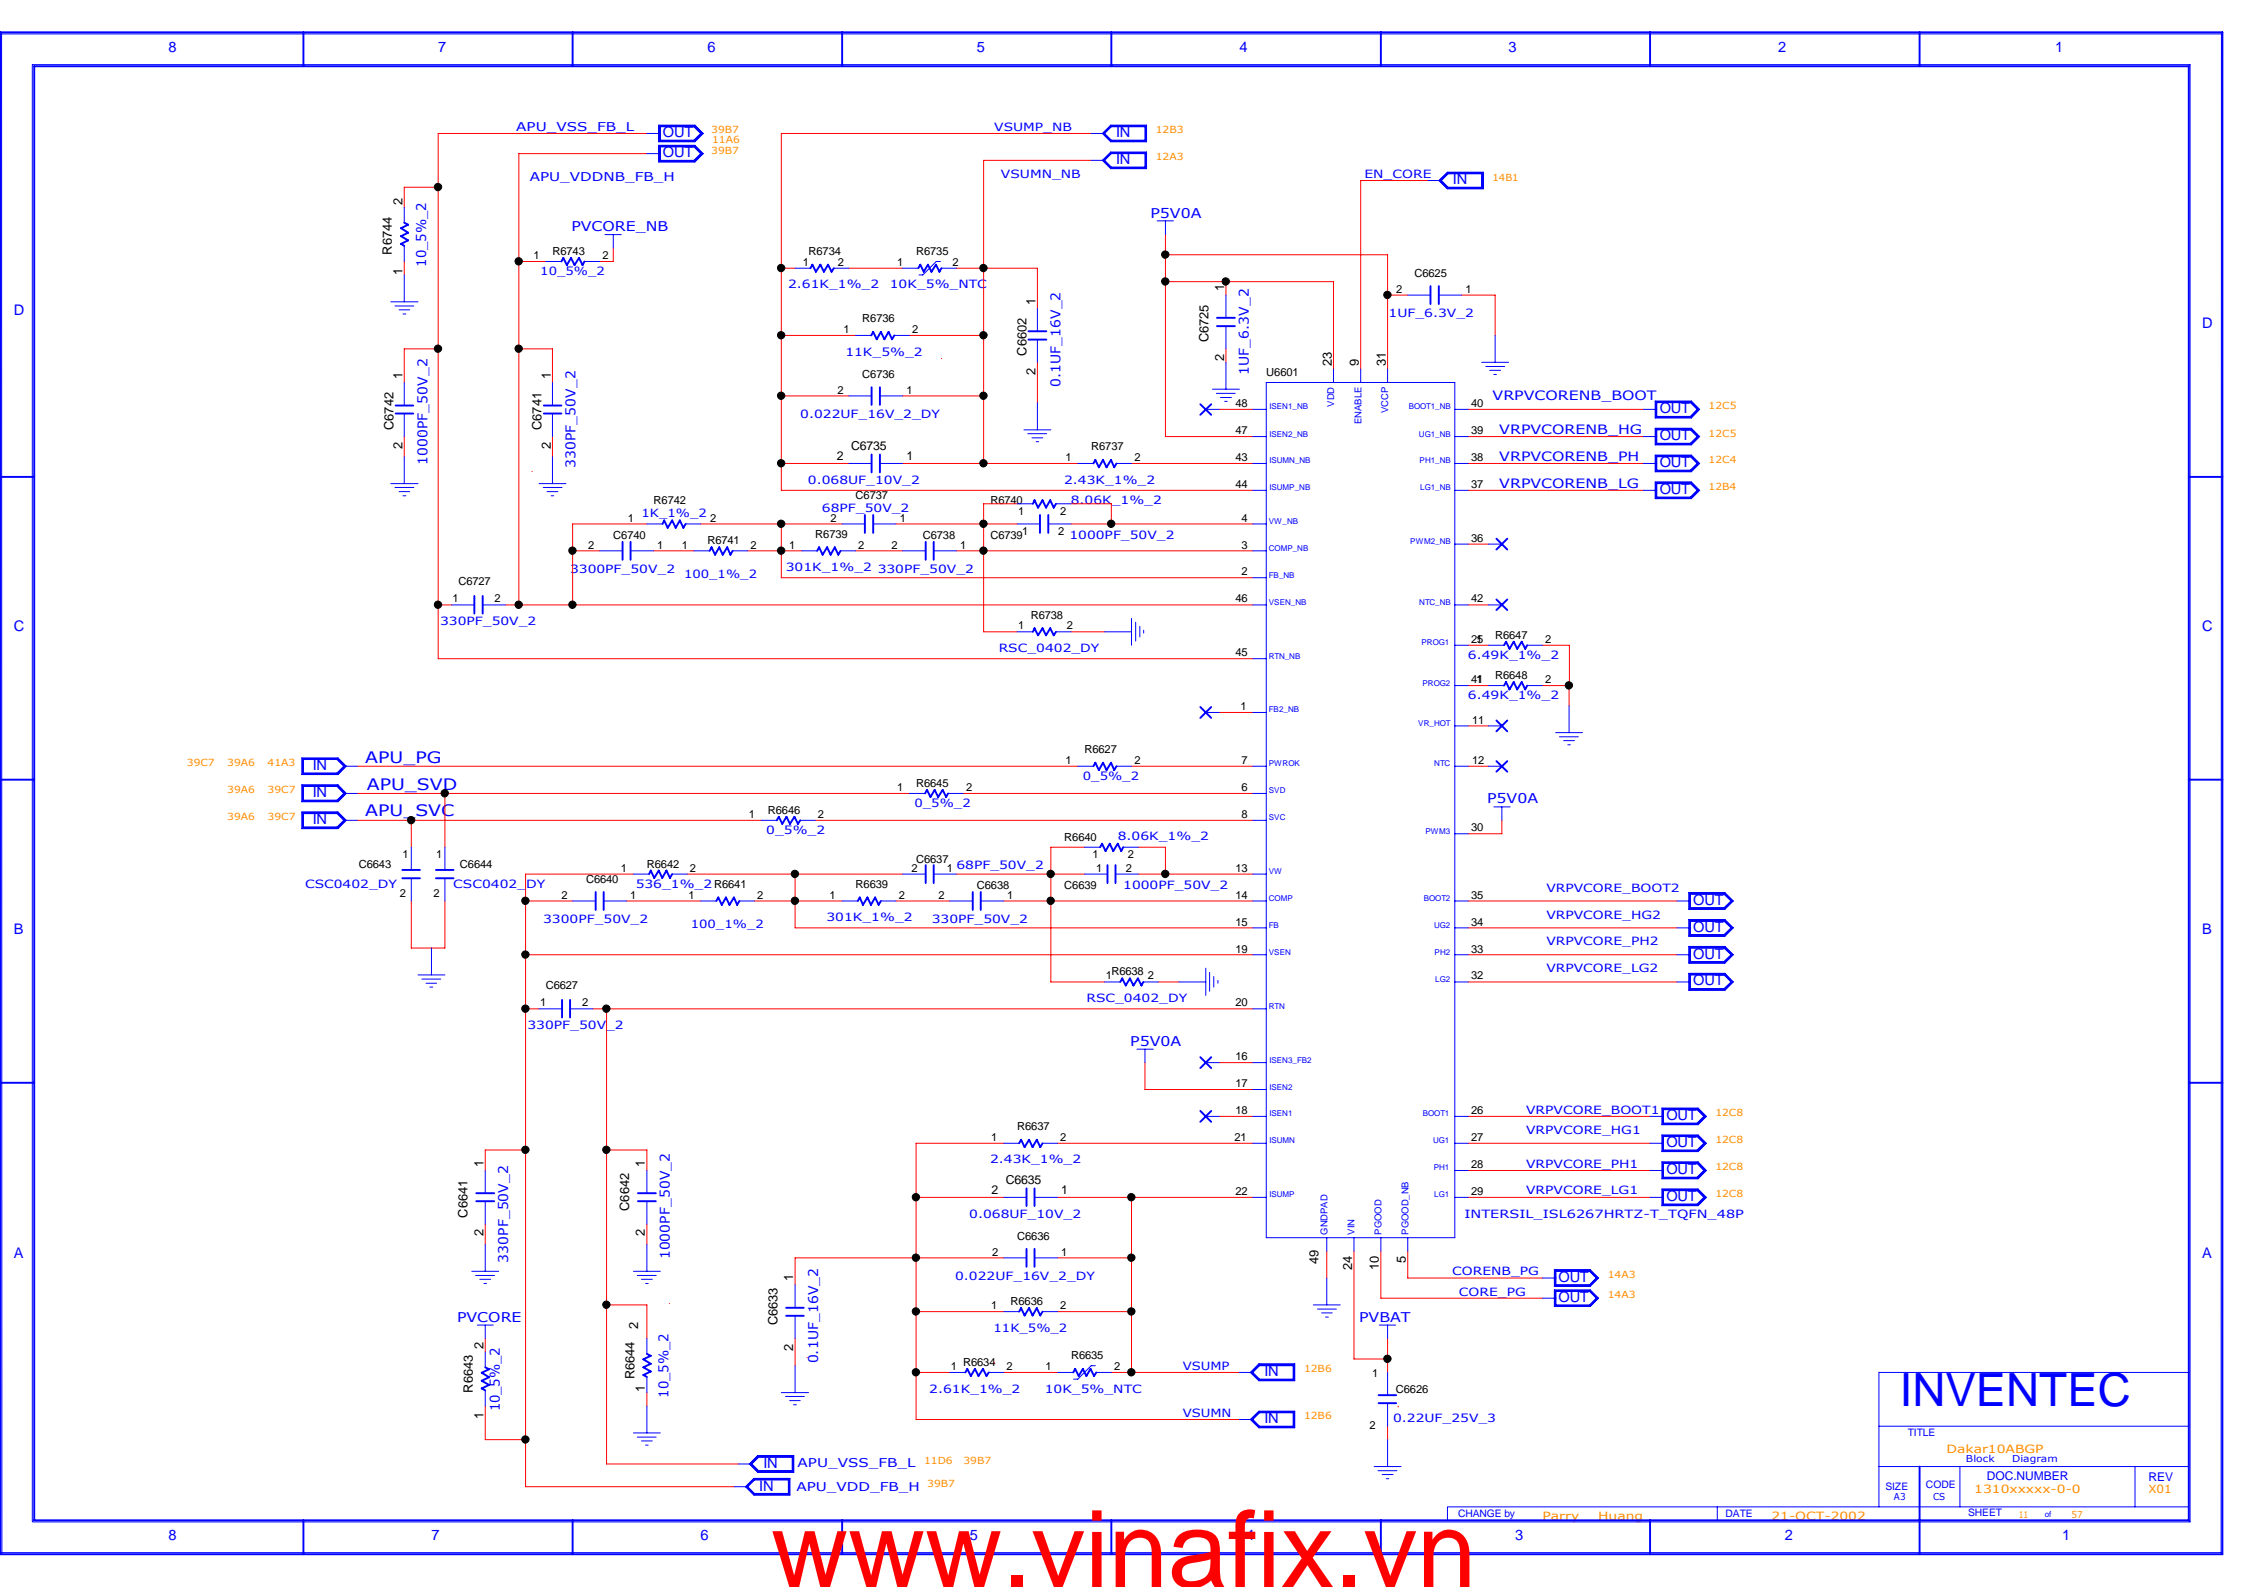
8 7 6 5 4 3 2 1

D C B A

APU_VSS_FB_L OUT 39B7
OUT 11A6 39B7
APU_VDDNB_FB_H
VSUMP_NB IN 12B3
VSUMN_NB IN 12A3
EN_CORE IN 14B1
P5V0A
PVCORE_NB
R6744 10_5%_2
R6743 10_5%_2
R6734 2.61K_1%_2
R6735 10K_5%_NTC
C6602 0.1UF_16V_2
C6725 1UF_6.3V_2
C6625 1UF_6.3V_2
R6736 11K_5%_2
C6736 0.022UF_16V_2_DY
C6742 1000PF_50V_2
C6741 330PF_50V_2
C6735 0.068UF_10V_2
R6737 2.43K_1%_2
U6601
VDD ENABLE VCCP
ISEN1_NB ISEN2_NB ISUMN_NB ISUMP_NB VW_NB COMP_NB FB_NB VSEN_NB RTN_NB FB2_NB PWROK SVD SVC VW COMP FB VSEN RTN ISEN3_FB2 ISEN2 ISEN1 ISUMN ISUMP
BOOT1_NB UG1_NB PH1_NB LG1_NB PWM2_NB NTC_NB PROG1 PROG2 VR_HOT NTC PWM3 BOOT2 UG2 PH2 LG2 BOOT1 UG1 PH1 LG1
GNDPAD VIN PGOOD PGOOD_NB
VRPVCORENB_BOOT OUT 12C5
VRPVCORENB_HG OUT 12C5
VRPVCORENB_PH OUT 12C4
VRPVCORENB_LG OUT 12B4
R6742 1K_1%_2
C6737 68PF_50V_2
R6740 8.06K_1%_2
C6739 1000PF_50V_2
C6740 3300PF_50V_2
R6741 100_1%_2
R6739 301K_1%_2
C6738 330PF_50V_2
C6727 330PF_50V_2
R6738 RSC_0402_DY
R6647 6.49K_1%_2
R6648 6.49K_1%_2
39C7 39A6 41A3 IN APU_PG
39A6 39C7 IN APU_SVD
39A6 39C7 IN APU_SVC
R6627 0_5%_2
R6645 0_5%_2
R6646 0_5%_2
P5V0A
C6643 CSC0402_DY
C6644 CSC0402_DY
R6640 8.06K_1%_2
C6637 68PF_50V_2
R6642 536_1%_2
C6640 3300PF_50V_2
R6641 100_1%_2
R6639 301K_1%_2
C6638 330PF_50V_2
C6639 1000PF_50V_2
VRPVCORE_BOOT2 OUT
VRPVCORE_HG2 OUT
VRPVCORE_PH2 OUT
VRPVCORE_LG2 OUT
R6638 RSC_0402_DY
C6627 330PF_50V_2
P5V0A
VRPVCORE_BOOT1 OUT 12C8
VRPVCORE_HG1 OUT 12C8
VRPVCORE_PH1 OUT 12C8
VRPVCORE_LG1 OUT 12C8
INTERSIL_ISL6267HRTZ-T_TQFN_48P
R6637 2.43K_1%_2
C6635 0.068UF_10V_2
C6641 330PF_50V_2
C6642 1000PF_50V_2
C6636 0.022UF_16V_2_DY
CORENB_PG OUT 14A3
CORE_PG OUT 14A3
C6633 0.1UF_16V_2
R6636 11K_5%_2
PVCORE
R6643 10_5%_2
R6644 10_5%_2
PVBAT
R6634 2.61K_1%_2
R6635 10K_5%_NTC
VSUMP IN 12B6
VSUMN IN 12B6
C6626 0.22UF_25V_3
IN APU_VSS_FB_L 11D6 39B7
IN APU_VDD_FB_H 39B7
INVENTEC
TITLE Dakar10ABGP Block Diagram
SIZE A3 CODE CS DOC.NUMBER 1310xxxxx-0-0 REV X01
CHANGE by Parry Huang DATE 21-OCT-2002 SHEET 11 of 57
www.vinafix.vn